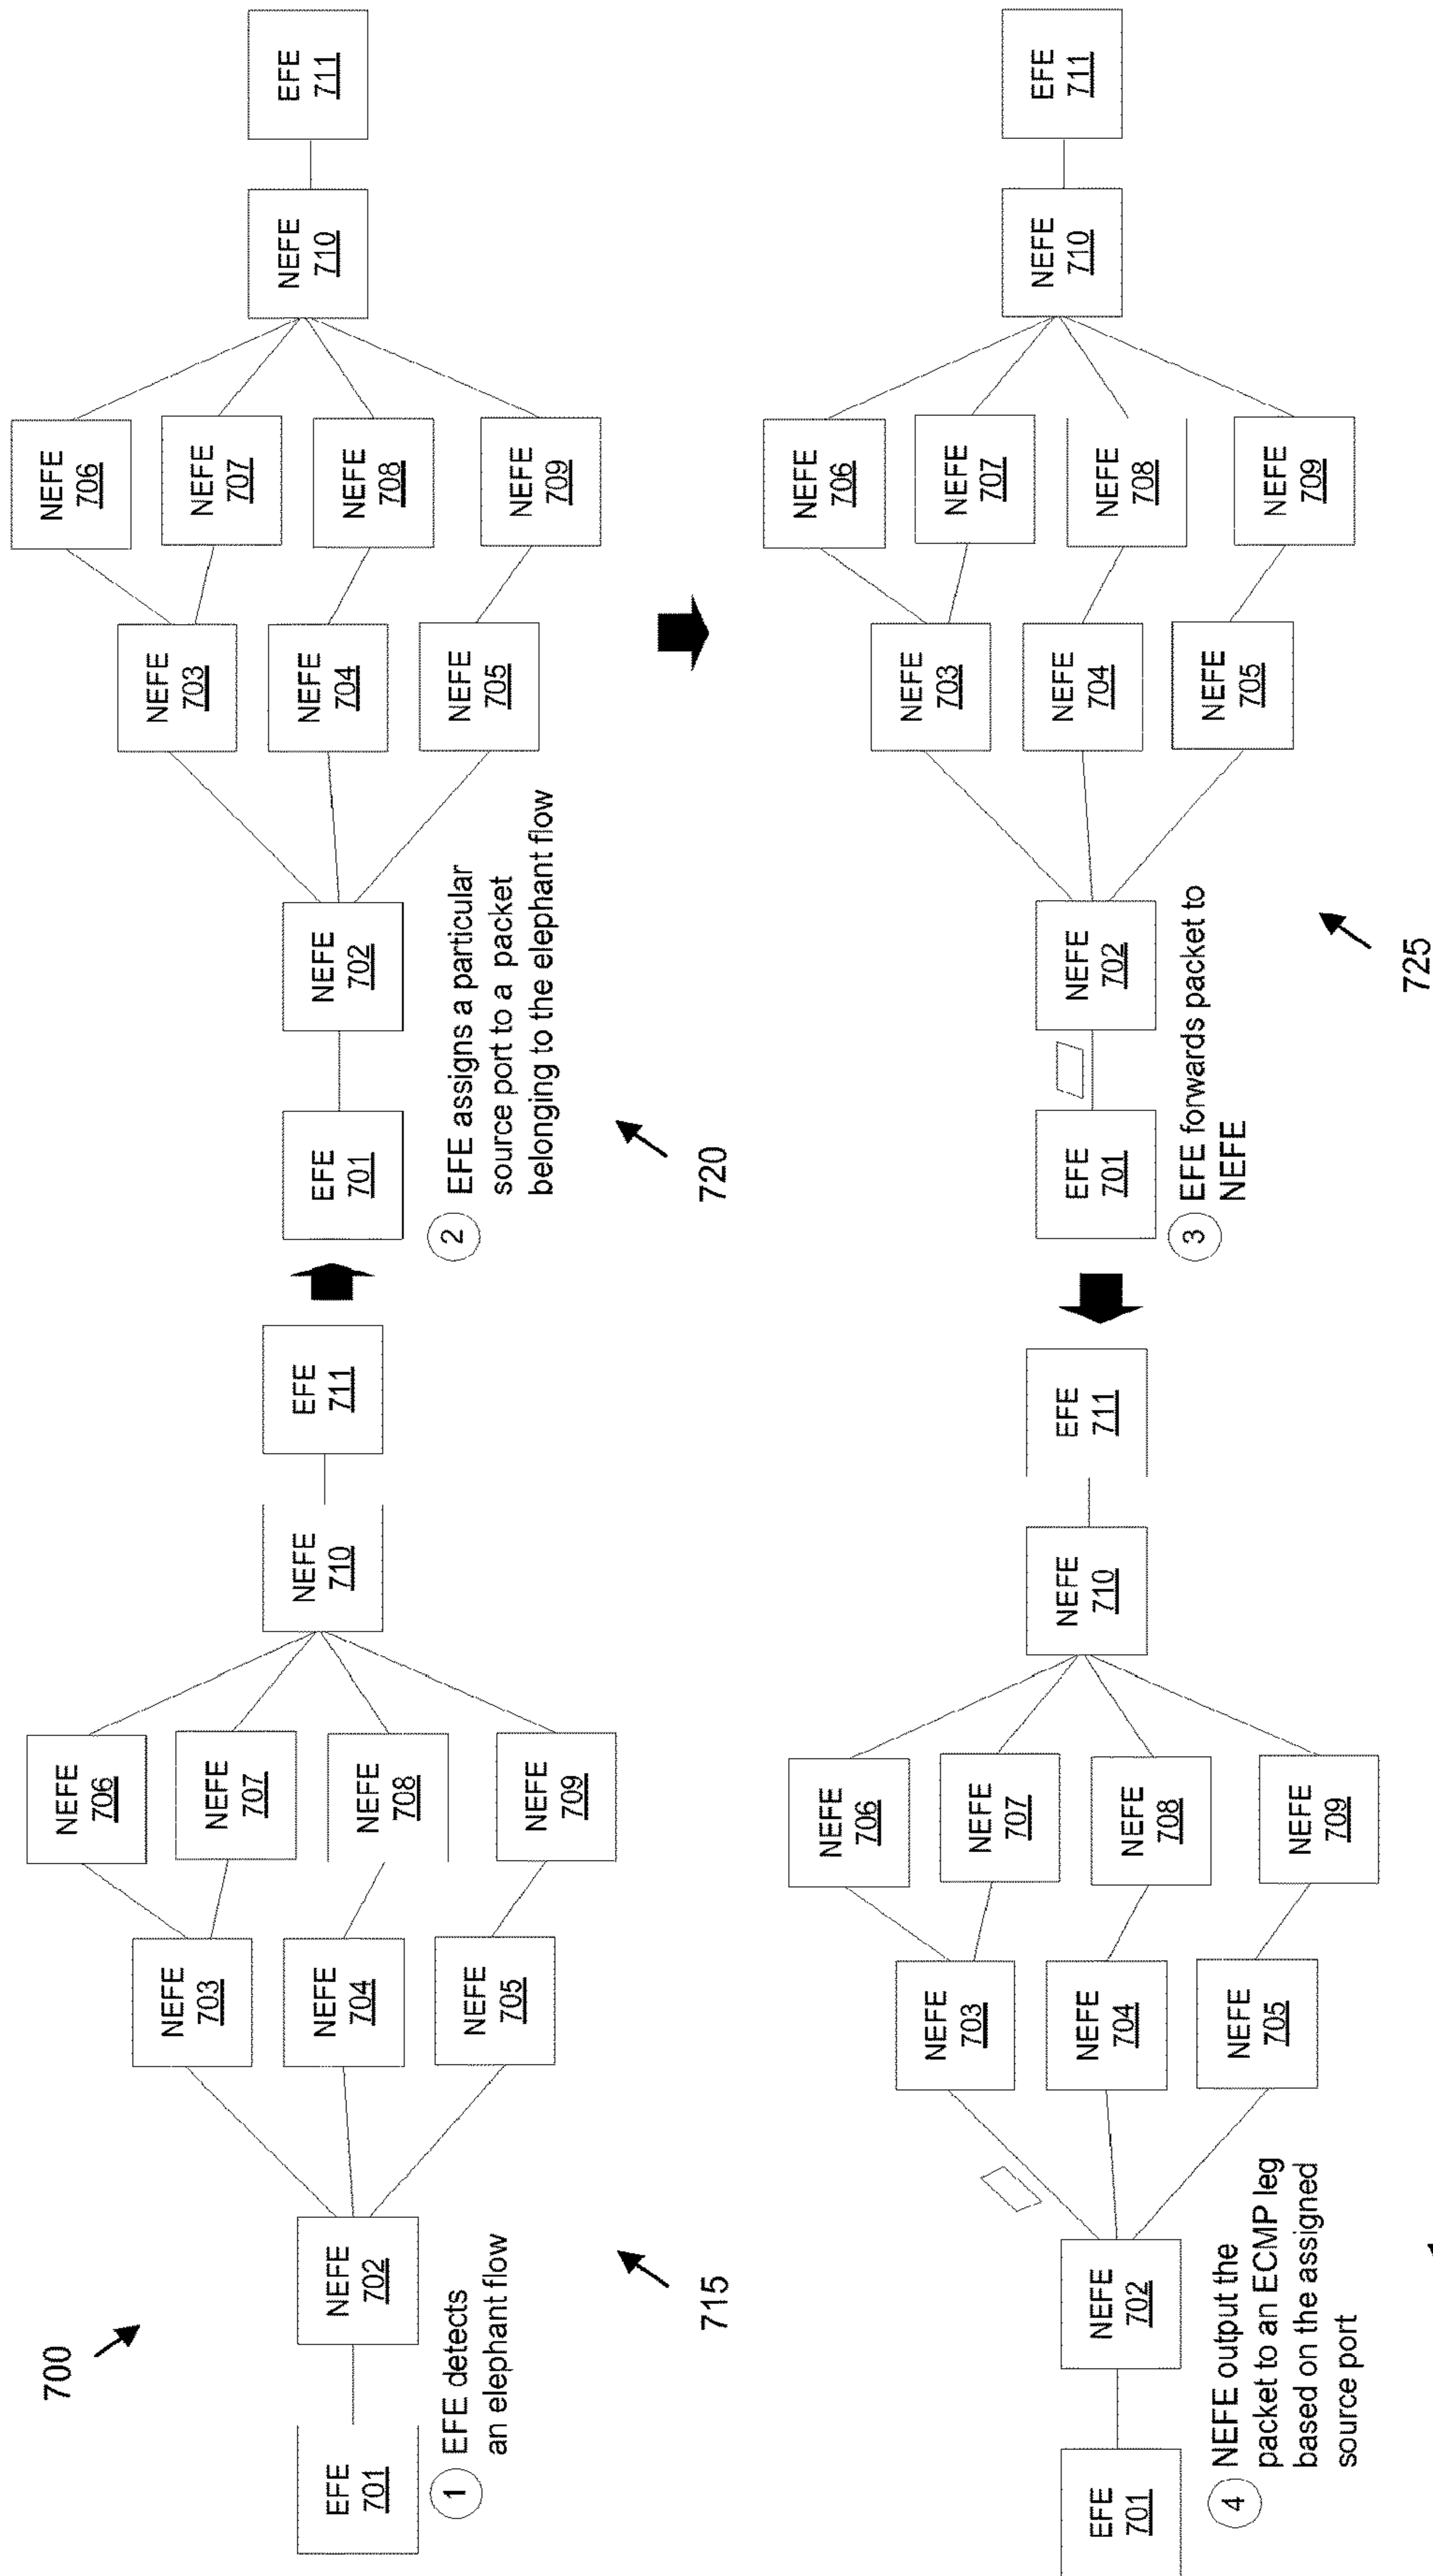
700

EFE 701
NEFE 702
NEFE 703
NEFE 704
NEFE 705
NEFE 706
NEFE 707
NEFE 708
NEFE 709
NEFE 710
EFE 711

1 EFE detects an elephant flow

715

EFE 701
NEFE 702
NEFE 703
NEFE 704
NEFE 705
NEFE 706
NEFE 707
NEFE 708
NEFE 709
NEFE 710
EFE 711

2 EFE assigns a particular source port to a packet belonging to the elephant flow

720

EFE 701
NEFE 702
NEFE 703
NEFE 704
NEFE 705
NEFE 706
NEFE 707
NEFE 708
NEFE 709
NEFE 710
EFE 711

3 EFE forwards packet to NEFE

725

EFE 701
NEFE 702
NEFE 703
NEFE 704
NEFE 705
NEFE 706
NEFE 707
NEFE 708
NEFE 709
NEFE 710
EFE 711

4 NEFE output the packet to an ECMP leg based on the assigned source port